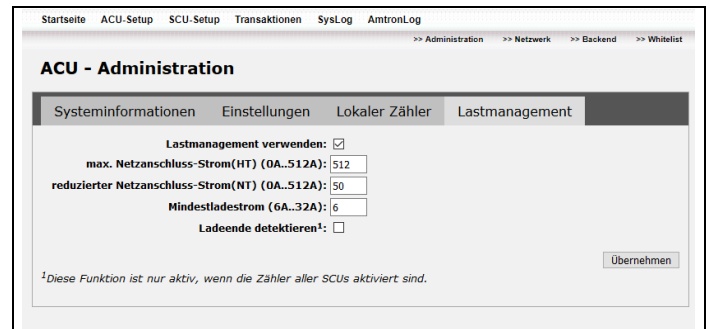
Startseite ACU-Setup SCU-Setup Transaktionen SysLog AmtronLog

>> Administration >> Netzwerk >> Backend >> Whitelist

ACU - Administration

Systeminformationen Einstellungen Lokaler Zähler Lastmanagement

Lastmanagement verwenden: ☑

max. Netzanschluss-Strom(HT) (0A..512A): 512

reduzierter Netzanschluss-Strom(NT) (0A..512A): 50

Mindestladestrom (6A..32A): 6

Ladeende detektieren$^1$: ☐

Übernehmen

$^1$Diese Funktion ist nur aktiv, wenn die Zähler aller SCUs aktiviert sind.